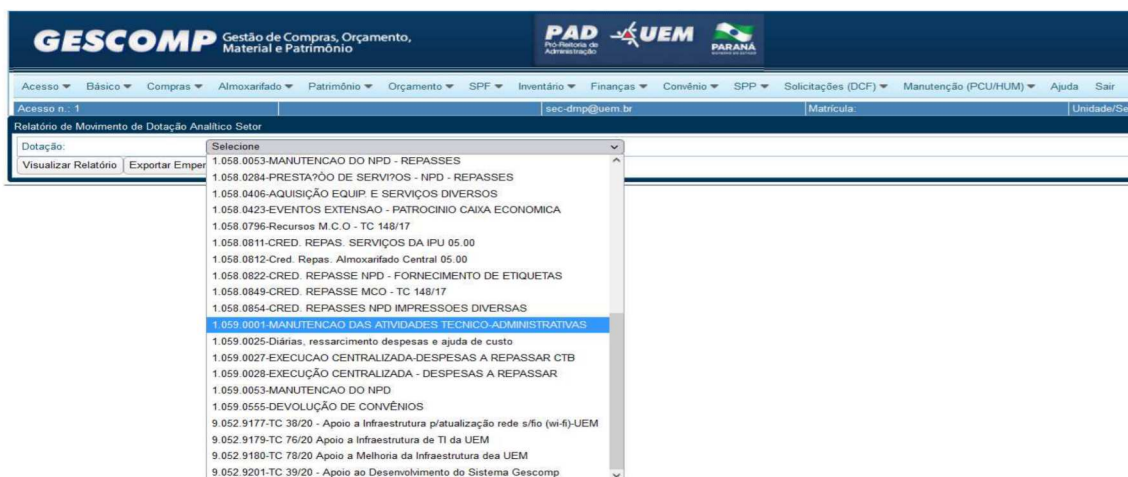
GESCOMP Gestão de Compras, Orçamento, Material e Patrimônio

PAD Pró-Reitoria de Administração UEM PARANÁ

Acesso ▾ Básico ▾ Compras ▾ Almoxarifado ▾ Patrimônio ▾ Orçamento ▾ SPF ▾ Inventário ▾ Finanças ▾ Convênio ▾ SPP ▾ Solicitações (DCF) ▾ Manutenção (PCU/HUM) ▾ Ajuda Sair

Acesso n.: 1 sec-dmp@uem.br Matrícula: Unidade/Se

Relatório de Movimento de Dotação Analítico Setor

Dotação: Selecione

Visualizar Relatório Exportar Emper

1.058.0053-MANUTENCAO DO NPD - REPASSES
1.058.0284-PRESTA?ÔO DE SERVI?OS - NPD - REPASSES
1.058.0406-AQUISIÇÃO EQUIP. E SERVIÇOS DIVERSOS
1.058.0423-EVENTOS EXTENSAO - PATROCINIO CAIXA ECONOMICA
1.058.0796-Recursos M.C.O - TC 148/17
1.058.0811-CRED. REPAS. SERVIÇOS DA IPU 05.00
1.058.0812-Cred. Repas. Almoxarifado Central 05.00
1.058.0822-CRED. REPASSE NPD - FORNECIMENTO DE ETIQUETAS
1.058.0849-CRED. REPASSE MCO - TC 148/17
1.058.0854-CRED. REPASSES NPD IMPRESSOES DIVERSAS
1.059.0001-MANUTENCAO DAS ATIVIDADES TECNICO-ADMINISTRATIVAS
1.059.0025-Diárias, ressarcimento despesas e ajuda de custo
1.059.0027-EXECUCAO CENTRALIZADA-DESPESAS A REPASSAR CTB
1.059.0028-EXECUÇÃO CENTRALIZADA - DESPESAS A REPASSAR
1.059.0053-MANUTENCAO DO NPD
1.059.0555-DEVOLUÇÃO DE CONVÊNIOS
9.052.9177-TC 38/20 - Apoio a Infraestrutura p/atualização rede s/fio (wi-fi)-UEM
9.052.9179-TC 76/20 Apoio a Infraestrutura de TI da UEM
9.052.9180-TC 78/20 Apoio a Melhoria da Infraestrutura dea UEM
9.052.9201-TC 39/20 - Apoio ao Desenvolvimento do Sistema Gescomp